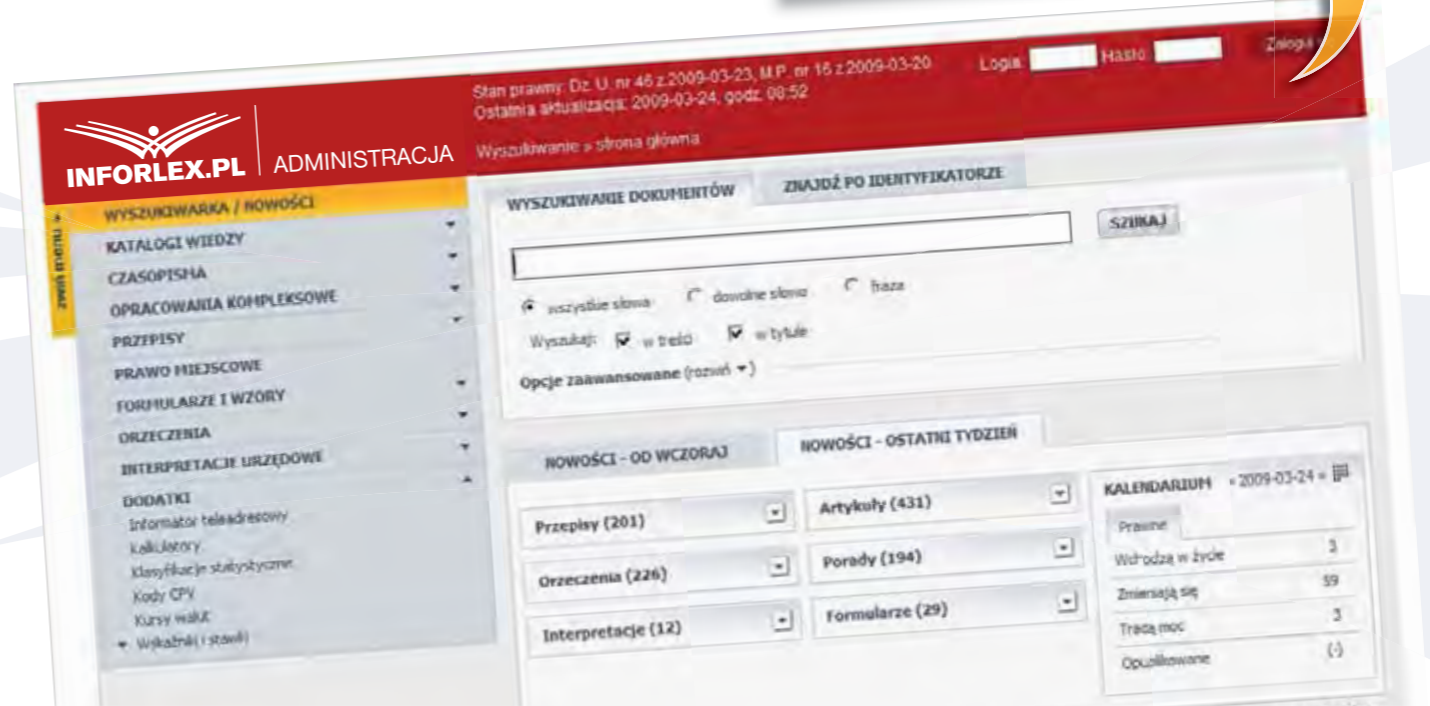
INFORLEX.PL ADMINISTRACJA

Stan prawny: Dz. U. nr 46 z 2009-03-23, M.P. nr 16 z 2009-03-20
Ostatnia aktualizacja: 2009-03-24, godz. 08:52

Login Hasło Zaloguj

Wyszukiwanie » strona główna

zwiń menu

WYSZUKIWARKA / NOWOŚCI
KATALOGI WIEDZY
CZASOPISMA
OPRACOWANIA KOMPLEKSOWE
PRZEPISY
PRAWO MIEJSCOWE
FORMULARZE I WZORY
ORZECZENIA
INTERPRETACJE URZĘDOWE
DODATKI
Informator teleadresowy
Kalkulatory
Klasyfikacje statystyczne
Kody CPV
Kursy walut
Wskaźniki i stawki

WYSZUKIWANIE DOKUMENTÓW
ZNAJDŹ PO IDENTYFIKATORZE
SZUKAJ
wszystkie słowa
dowolne słowo
fraza
Wyszukaj: w treści w tytule
Opcje zaawansowane (rozwiń)

NOWOŚCI - OD WCZORAJ
NOWOŚCI - OSTATNI TYDZIEŃ

Przepisy (201)
Orzeczenia (226)
Interpretacje (12)
Artykuły (431)
Porady (194)
Formularze (29)

KALENDARIUM « 2009-03-24 »
Prawne
Wchodzą w życie 3
Zmieniają się 59
Tracą moc 3
Opublikowane (-)